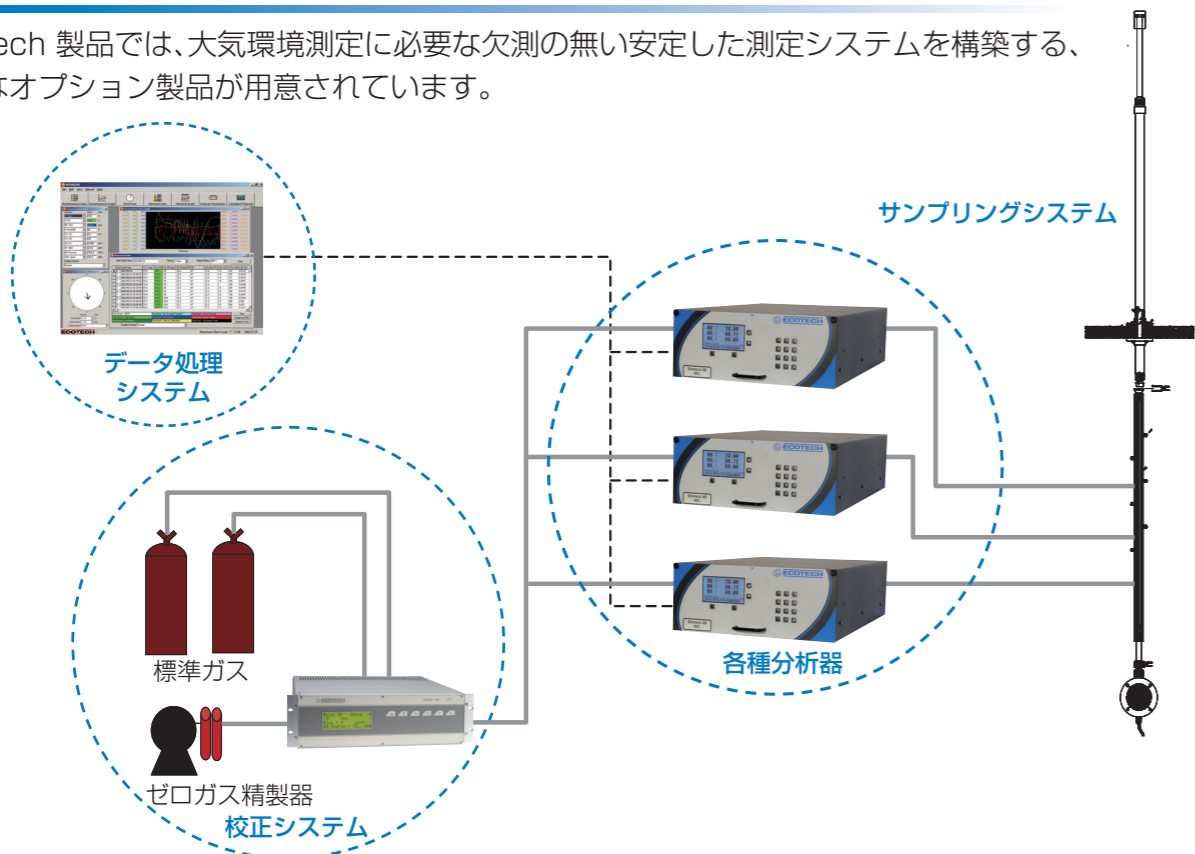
ech 製品では、大気環境測定に必要な欠測の無い安定した測定システムを構築する、はオプション製品が用意されています。

サンプリングシステム

データ処理システム

ECOTECH

各種分析器

標準ガス

ゼロガス精製器

校正システム